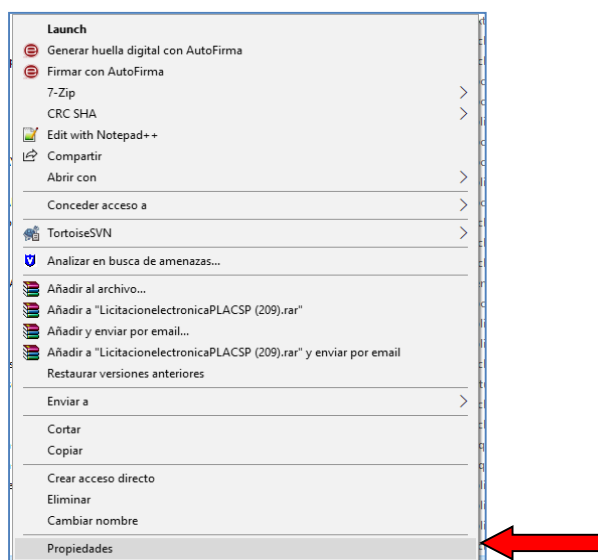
Launch
Generar huella digital con AutoFirma
Firmar con AutoFirma
7-Zip
CRC SHA
Edit with Notepad++
Compartir
Abrir con

Conceder acceso a

TortoiseSVN

Analizar en busca de amenazas...

Añadir al archivo...
Añadir a "LicitacionelectronicaPLACSP (209).rar"
Añadir y enviar por email...
Añadir a "LicitacionelectronicaPLACSP (209).rar" y enviar por email
Restaurar versiones anteriores

Enviar a

Cortar
Copiar

Crear acceso directo
Eliminar
Cambiar nombre

Propiedades